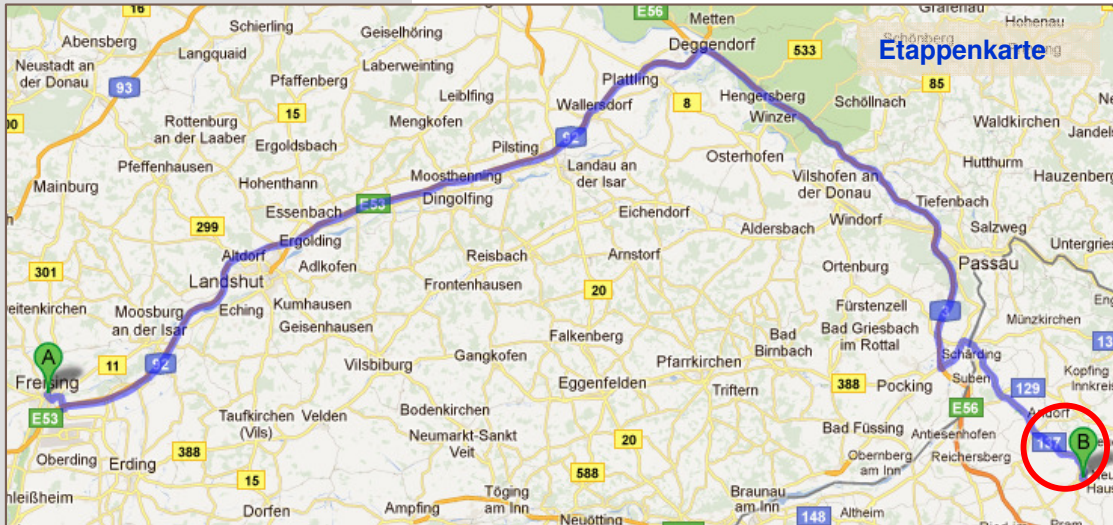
Etappenkarte

16
Schierling
Geiselhöring
E56
Metten
Grafenau
Hohenau
Abensberg
Langquaid
Laberweinting
Deggendorf
533
Schönberg
Neustadt an der Donau
93
Pfaffenberg
Leiblfing
Plattling
Wallersdorf
8
Hengersberg
Schöllnach
85
Rottenburg an der Laaber
15
Mengkofen
Winzer
Waldkirchen
Ergoldsbach
Pilsting
92
Landau an der Isar
Osterhofen
Hutthurm
Pfeffenhausen
Hohenthann
Moosthenning
Vilshofen an der Donau
Mainburg
Essenbach
E53
Dingolfing
Eichendorf
Tiefenbach
Hauzenberg
299
Windorf
Salzweg
Ergolding
Aldersbach
Altdorf
Reisbach
Arnstorf
Untergries
301
Adlkofen
Ortenburg
Passau
Landshut
Frontenhausen
20
Fürstenzell
3
eitenkirchen
Moosburg an der Isar
Kumhausen
Eching
Münzkirchen
Geisenhausen
Falkenberg
Bad Birnbach
Bad Griesbach im Rottal
A
11
92
Gangkofen
Pfarrkirchen
Schärding
Kopfing
Freising
Vilsbiburg
Suben
Innkreis
Eggenfelden
388
Pocking
129
E53
Triftern
E56
Andorf
Taufkirchen (Vils)
Velden
Bodenkirchen
Bad Füssing
Antiesenhofen
137
B
Oberding
388
Neumarkt-Sankt Veit
20
Obernberg am Inn
Reichersberg
Erding
15
588
Töging am Inn
Braunau am Inn
Altheim
hleißheim
Dorfen
Neuötting
148
Haus